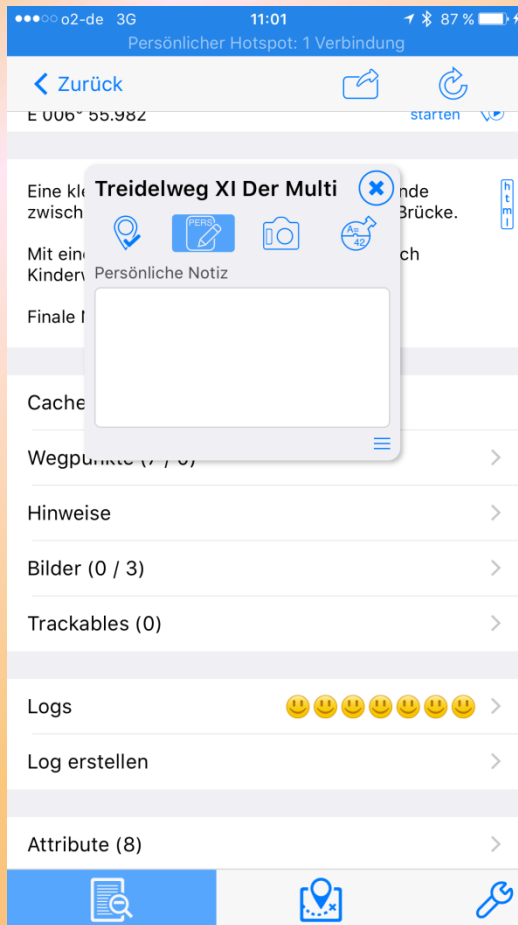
●●●○○ o2-de 3G 11:01 87 %
Persönlicher Hotspot: 1 Verbindung

Zurück

E 006° 55.982 starten

Eine kl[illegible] nde zwisch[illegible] Brücke.

h t m l

Mit ein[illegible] ch Kinderv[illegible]

Finale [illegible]

Treidelweg XI Der Multi

PERS

A= 42

Persönliche Notiz

Cache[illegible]

Wegpunkte (7 / 0)

Hinweise

Bilder (0 / 3)

Trackables (0)

Logs

Log erstellen

Attribute (8)